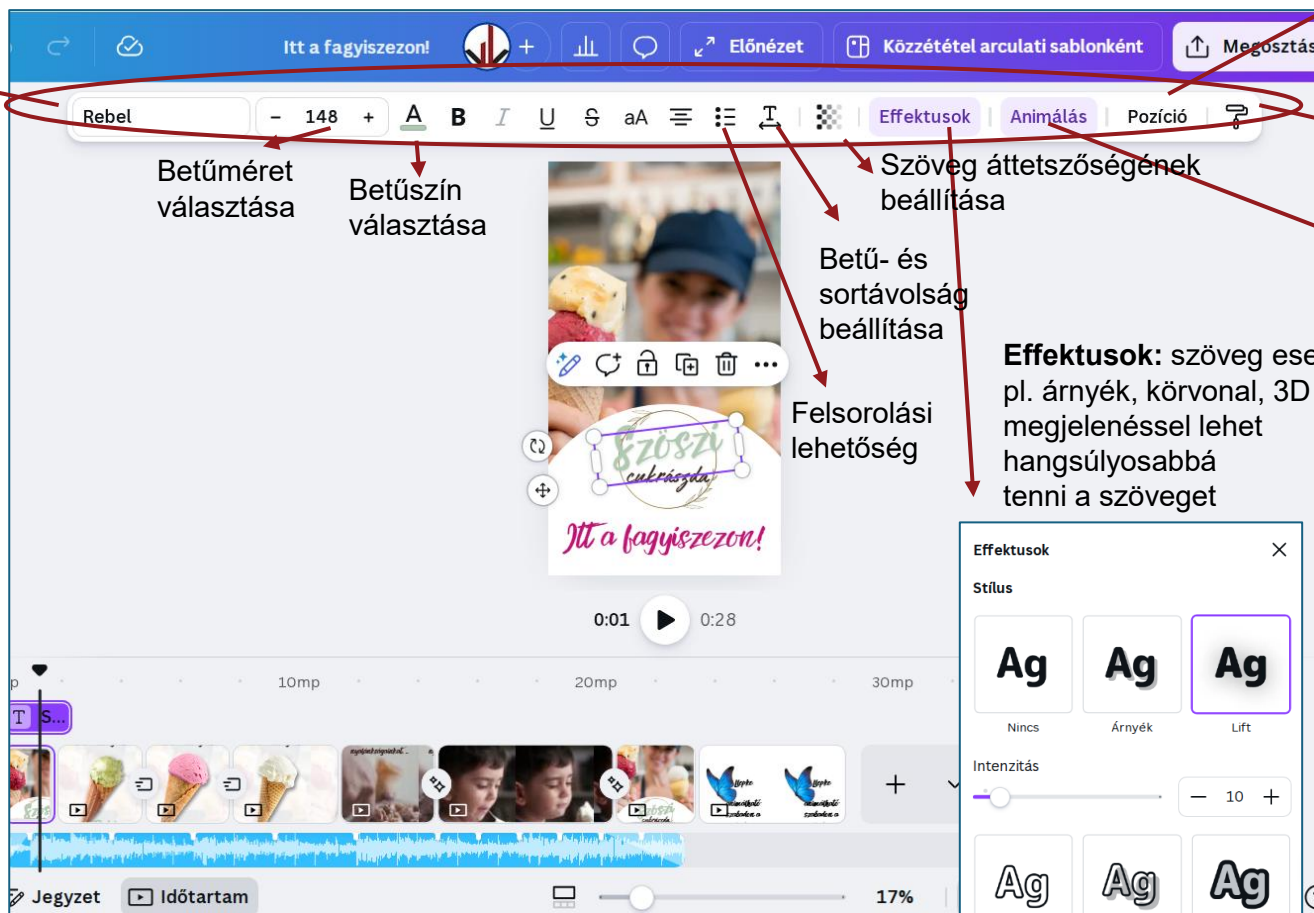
Itt a fagyiszezon!

+

Előnézet

Közzététel arculati sablonként

Megosztás

Rebel

– 148 +

A B I U S aA

Effektusok

Animálás

Pozíció

Betűméret választása

Betűszín választása

Szöveg áttetszőségének beállítása

Betű- és sortávolság beállítása

Felsorolási lehetőség

**Effektusok:** szöveg ese pl. árnyék, körvonal, 3D megjelenéssel lehet hangsúlyosabbá tenni a szöveget

Szöszi cukrászda

Itt a fagyiszezon!

0:01

0:28

10mp

20mp

30mp

T S...

+

Effektusok

Stílus

Ag

Nincs

Ag

Árnyék

Ag

Lift

Intenzitás

– 10 +

Ag

Ag

Ag

Jegyzet

Időtartam

17%